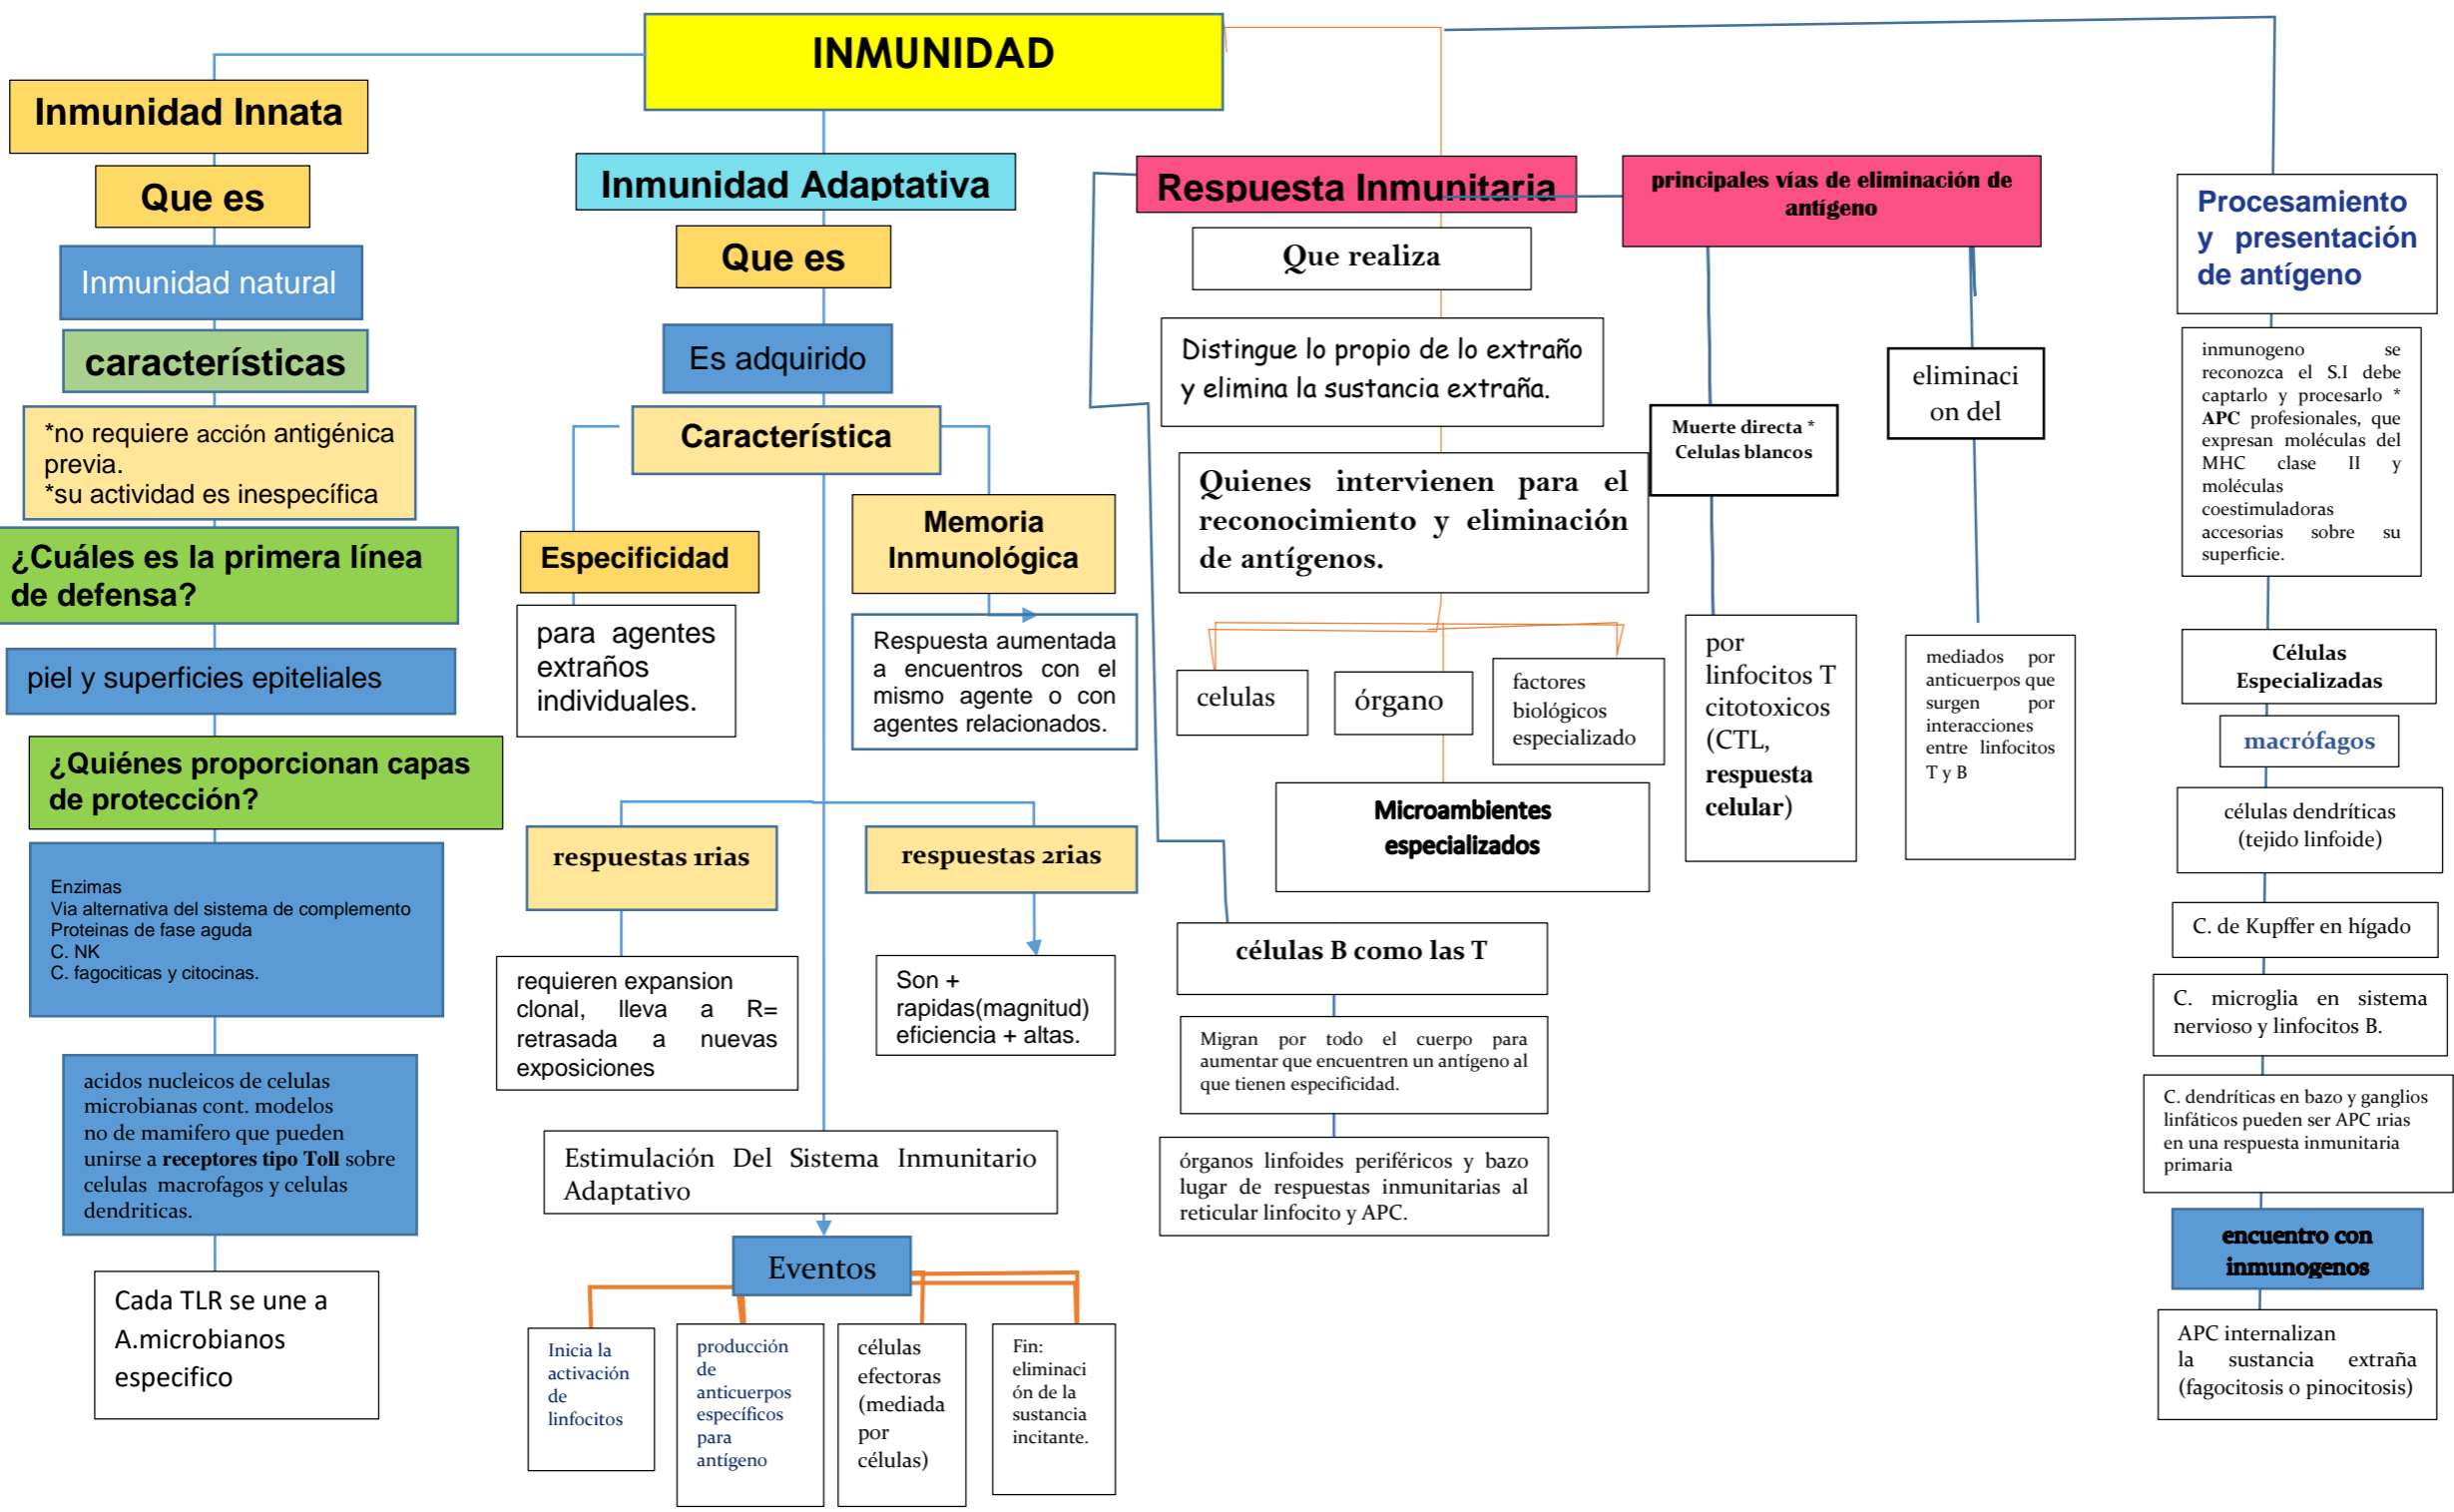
INMUNIDAD

Inmunidad Innata

Que es

Inmunidad natural

características

*no requiere acción antigénica previa.
*su actividad es inespecífica

¿Cuáles es la primera línea de defensa?

piel y superficies epiteliales

¿Quiénes proporcionan capas de protección?

Enzimas
Via alternativa del sistema de complemento
Proteinas de fase aguda
C. NK
C. fagociticas y citocinas.

acidos nucleicos de celulas microbianas cont. modelos no de mamifero que pueden unirse a **receptores tipo Toll** sobre celulas macrofagos y celulas dendriticas.

Cada TLR se une a A.microbianos especifico

Inmunidad Adaptativa

Que es

Es adquirido

Característica

Especificidad

para agentes extraños individuales.

Memoria Inmunológica

Respuesta aumentada a encuentros con el mismo agente o con agentes relacionados.

respuestas 1rias

requieren expansion clonal, lleva a R= retrasada a nuevas exposiciones

respuestas 2rias

Son + rapidas(magnitud) eficiencia + altas.

Estimulación Del Sistema Inmunitario Adaptativo

Eventos

Inicia la activación de linfocitos

producción de anticuerpos específicos para antígeno

células efectoras (mediada por células)

Fin: eliminación de la sustancia incitante.

Respuesta Inmunitaria

Que realiza

Distingue lo propio de lo extraño y elimina la sustancia extraña.

Quienes intervienen para el reconocimiento y eliminación de antígenos.

celulas

órgano

factores biológicos especializado

Microambientes especializados

células B como las T

Migran por todo el cuerpo para aumentar que encuentren un antígeno al que tienen especificidad.

órganos linfoides periféricos y bazo lugar de respuestas inmunitarias al reticular linfocito y APC.

principales vías de eliminación de antígeno

Muerte directa * Celulas blancos

por linfocitos T citotoxicos (CTL, respuesta celular)

eliminacion del

mediados por anticuerpos que surgen por interacciones entre linfocitos T y B

Procesamiento y presentación de antígeno

inmunogeno se reconozca el S.I debe captarlo y procesarlo * APC profesionales, que expresan moléculas del MHC clase II y moléculas coestimuladoras accesorias sobre su superficie.

Células Especializadas

macrófagos

células dendríticas (tejido linfoide)

C. de Kupffer en hígado

C. microglia en sistema nervioso y linfocitos B.

C. dendríticas en bazo y ganglios linfáticos pueden ser APC 1rias en una respuesta inmunitaria primaria

encuentro con inmunogenos

APC internalizan la sustancia extraña (fagocitosis o pinocitosis)